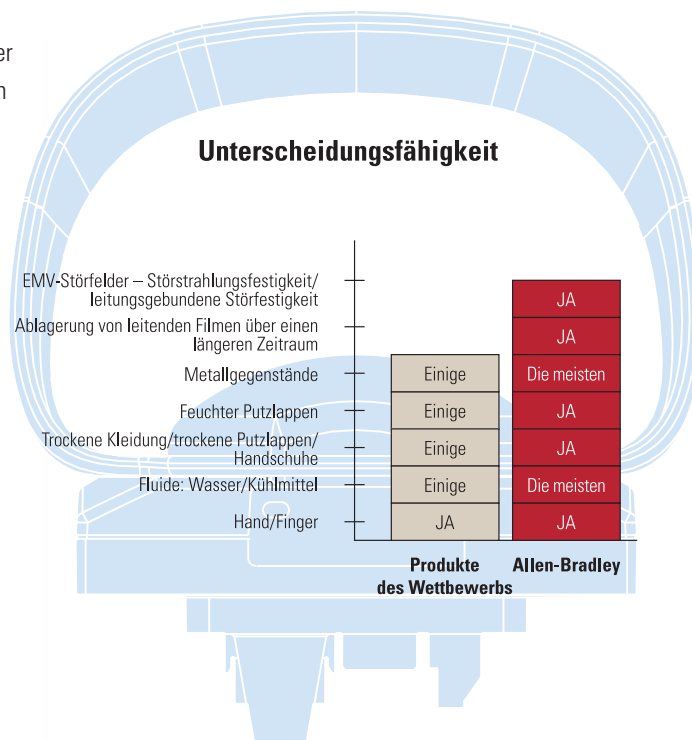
er
n

Unterscheidungsfähigkeit

| | Produkte des Wettbewerbs | Allen-Bradley |
|---|---|---|
| EMV-Störfelder – Störstrahlungsfestigkeit/ leitungsgebundene Störfestigkeit | | JA |
| Ablagerung von leitenden Filmen über einen längeren Zeitraum | | JA |
| Metallgegenstände | Einige | Die meisten |
| Feuchter Putzlappen | Einige | JA |
| Trockene Kleidung/trockene Putzlappen/ Handschuhe | Einige | JA |
| Fluide: Wasser/Kühlmittel | Einige | Die meisten |
| Hand/Finger | JA | JA |